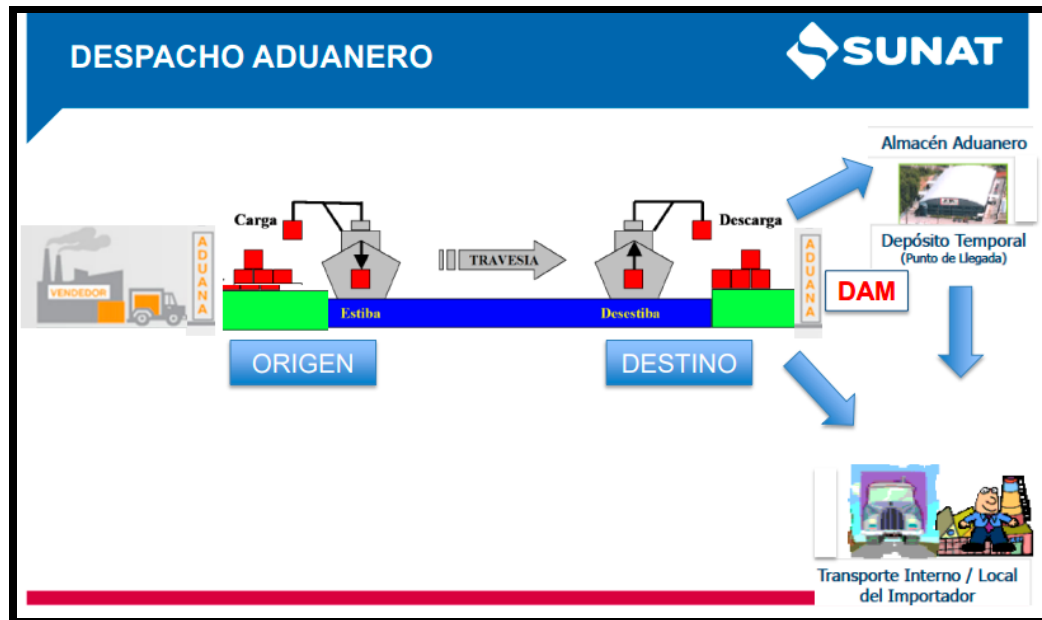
DESPACHO ADUANERO

SUNAT

Almacén Aduanero

VENDEDOR

ADUANA

Carga

TRAVESIA

Descarga

ADUANA

Depósito Temporal
(Punto de Llegada)

DAM

Estiba

Desestiba

ORIGEN

DESTINO

Transporte Interno / Local del Importador